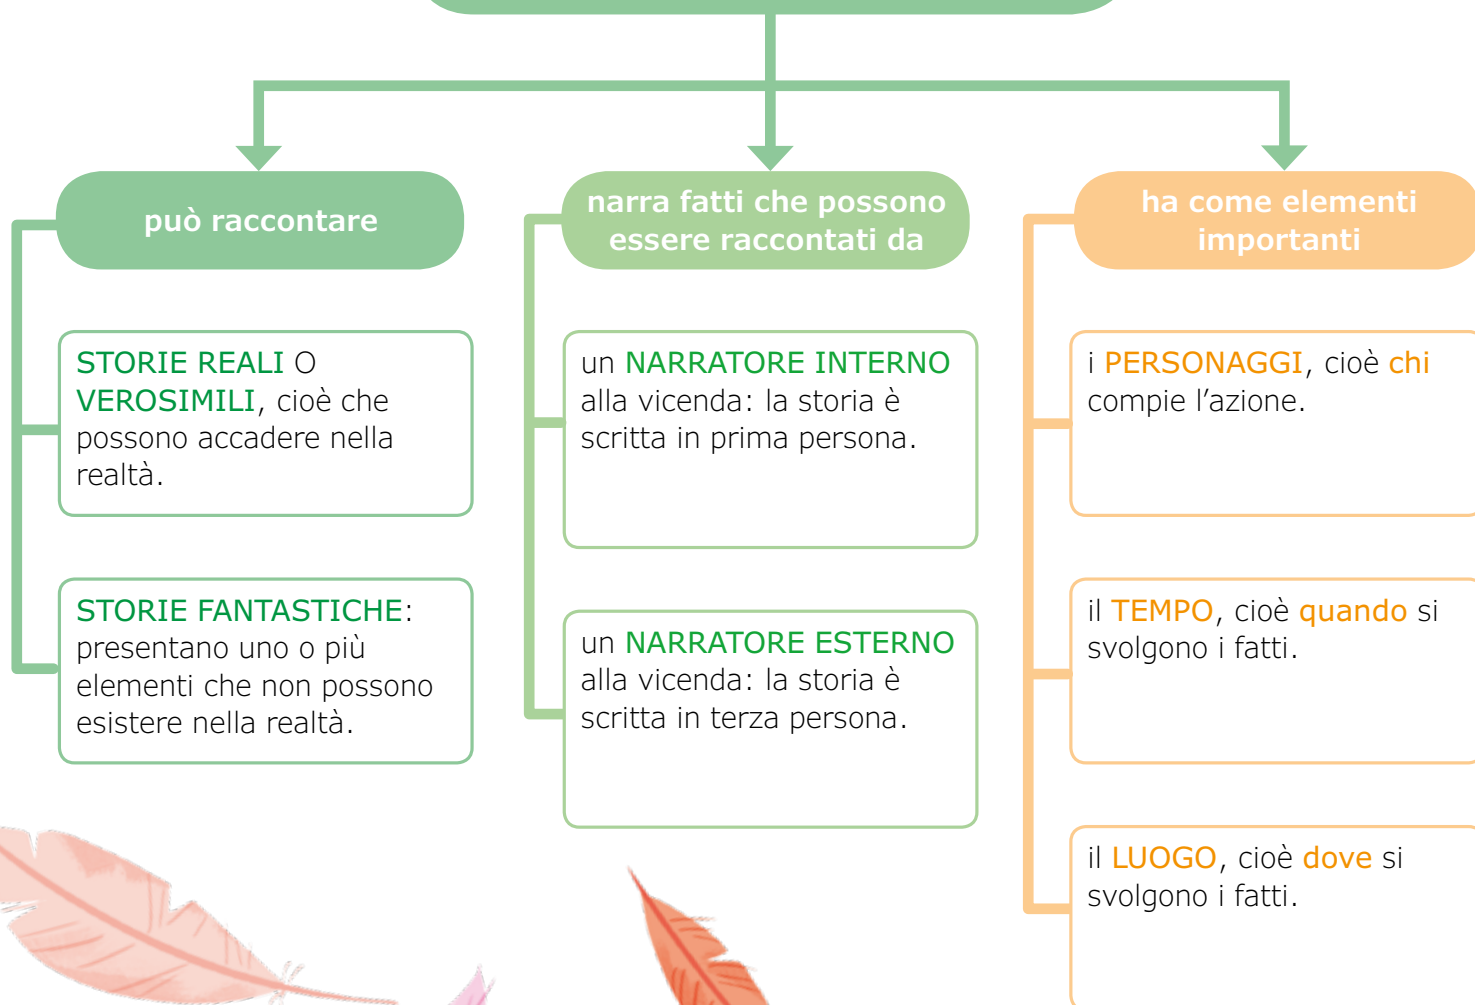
può raccontare

STORIE REALI O VEROSIMILI, cioè che possono accadere nella realtà.

STORIE FANTASTICHE: presentano uno o più elementi che non possono esistere nella realtà.

narra fatti che possono essere raccontati da

un NARRATORE INTERNO alla vicenda: la storia è scritta in prima persona.

un NARRATORE ESTERNO alla vicenda: la storia è scritta in terza persona.

ha come elementi importanti

i PERSONAGGI, cioè chi compie l'azione.

il TEMPO, cioè quando si svolgono i fatti.

il LUOGO, cioè dove si svolgono i fatti.